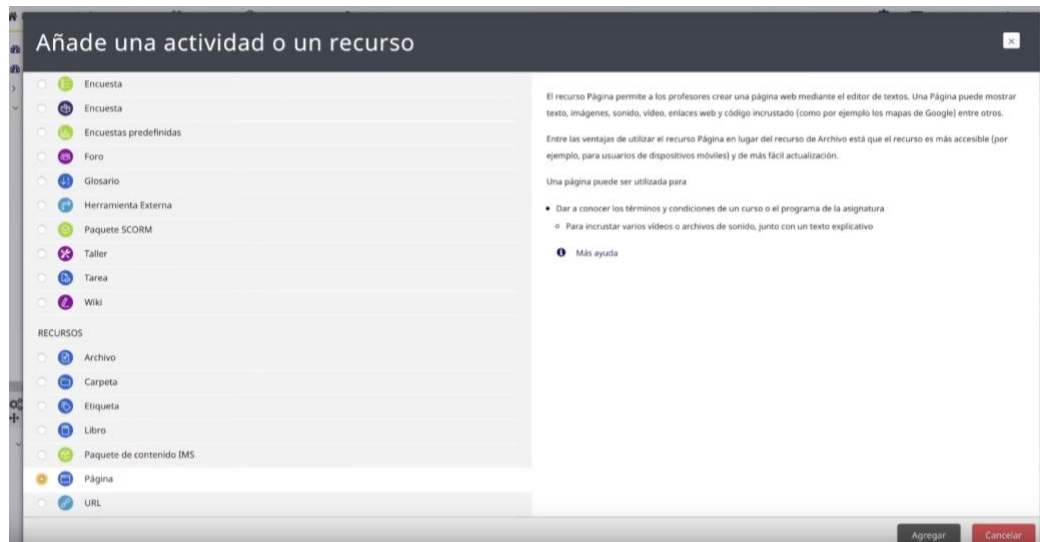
Añade una actividad o un recurso

Encuesta
Encuesta
Encuestas predefinidas
Foro
Glosario
Herramienta Externa
Paquete SCORM
Taller
Tarea
Wiki

RECURSOS
Archivo
Carpeta
Etiqueta
Libro
Paquete de contenido IMS
Página
URL

El recurso Página permite a los profesores crear una página web mediante el editor de textos. Una Página puede mostrar texto, imágenes, sonido, video, enlaces web y código incrustado (como por ejemplo los mapas de Google) entre otros.

Entre las ventajas de utilizar el recurso Página en lugar del recurso de Archivo está que el recurso es más accesible (por ejemplo, para usuarios de dispositivos móviles) y de más fácil actualización.

Una página puede ser utilizada para

- Dar a conocer los términos y condiciones de un curso o el programa de la asignatura
  - Para incrustar varios videos o archivos de sonido, junto con un texto explicativo

Más ayuda

Agregar
Cancelar